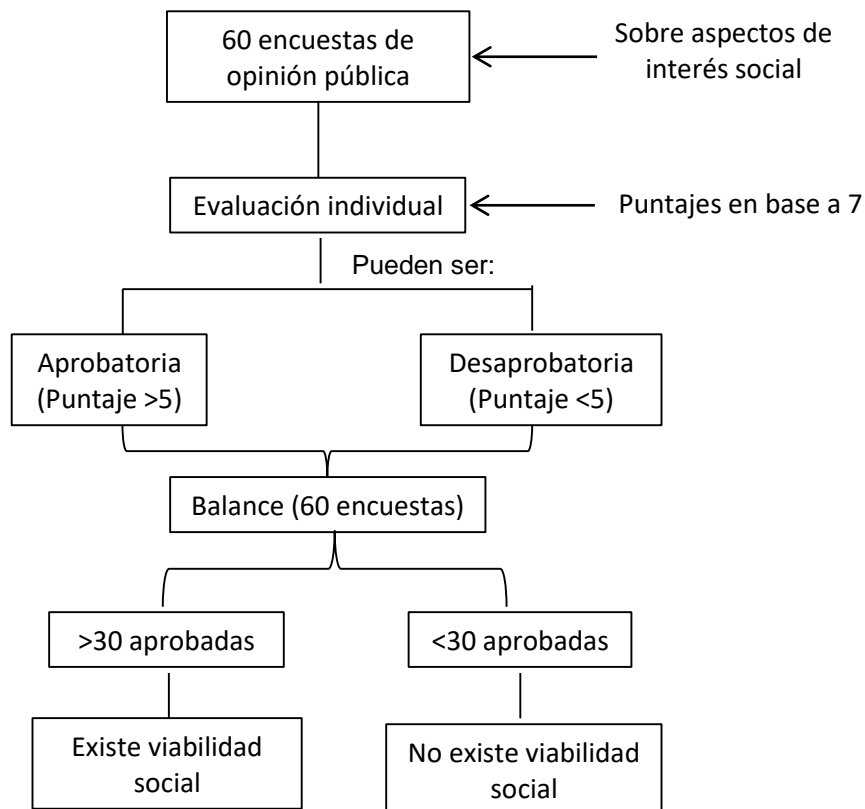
60 encuestas de opinión pública

Sobre aspectos de interés social

Evaluación individual

Puntajes en base a 7

Pueden ser:

Aprobatoria (Puntaje >5)

Desaprobatoria (Puntaje <5)

Balance (60 encuestas)

>30 aprobadas

<30 aprobadas

Existe viabilidad social

No existe viabilidad social